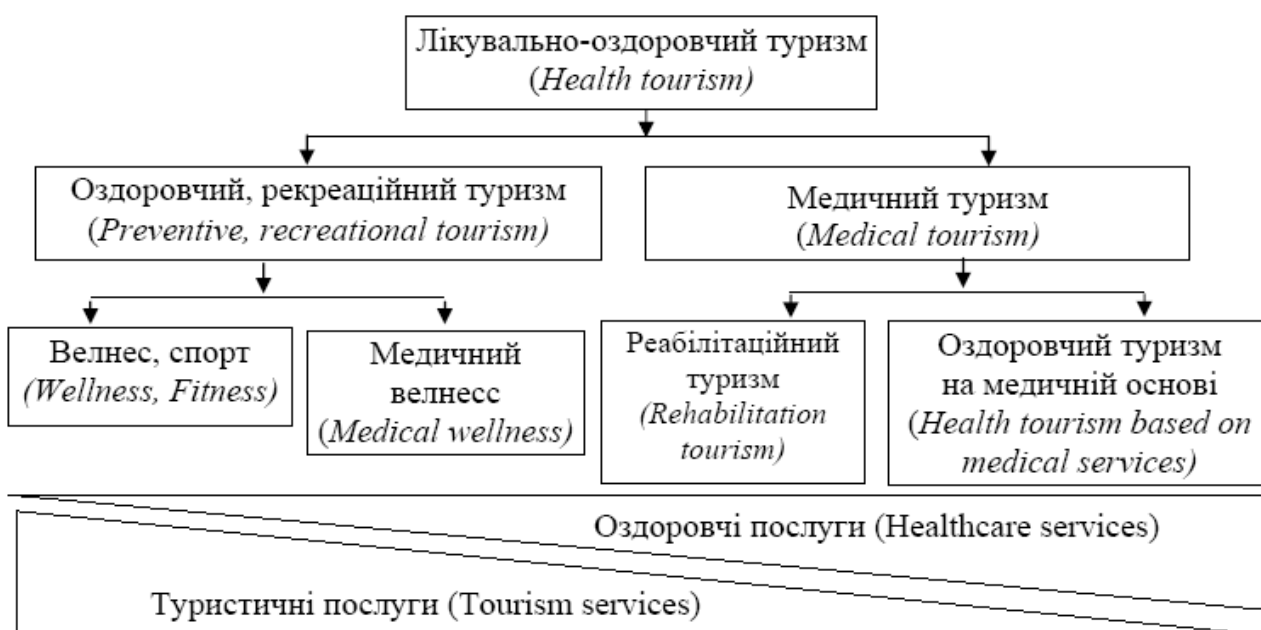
Лікувально-оздоровчий туризм
(Health tourism)

Оздоровчий, рекреаційний туризм
(Preventive, recreational tourism)

Медичний туризм
(Medical tourism)

Велнес, спорт
(Wellness, Fitness)

Медичний велнесс
(Medical wellness)

Реабілітаційний туризм
(Rehabilitation tourism)

Оздоровчий туризм на медичній основі
(Health tourism based on medical services)

Оздоровчі послуги (Healthcare services)

Туристичні послуги (Tourism services)